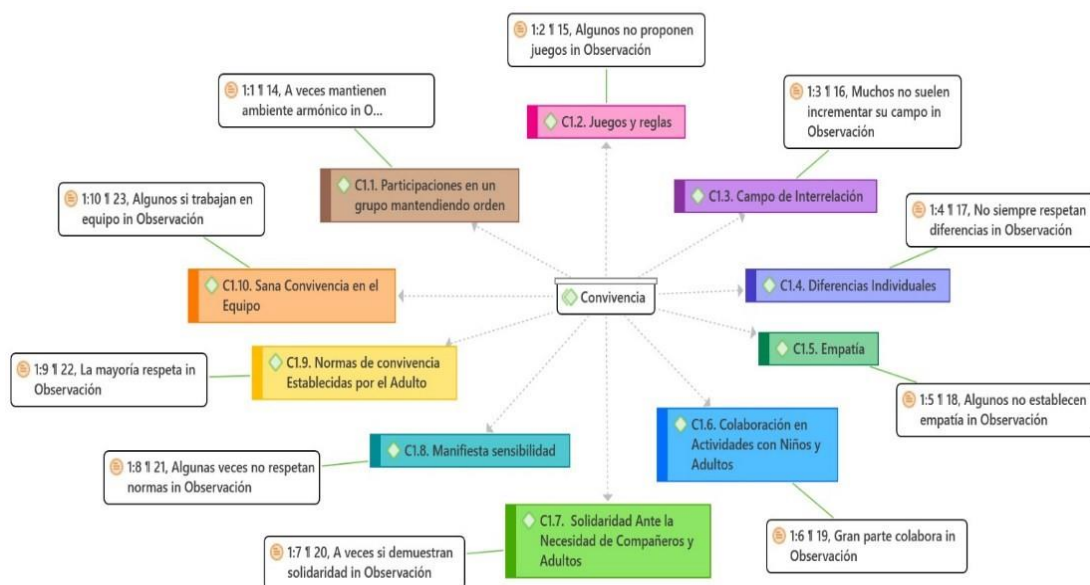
1:2 ¶ 15, Algunos no proponen juegos in Observación

C1.2. Juegos y reglas

1:1 ¶ 14, A veces mantienen ambiente armónico in O...

C1.1. Participaciones en un grupo mantendiendo orden

1:3 ¶ 16, Muchos no suelen incrementar su campo in Observación

C1.3. Campo de Interrelación

1:10 ¶ 23, Algunos si trabajan en equipo in Observación

C1.10. Sana Convivencia en el Equipo

1:4 ¶ 17, No siempre respetan diferencias in Observación

C1.4. Diferencias Individuales

Convivencia

1:9 ¶ 22, La mayoría respeta in Observación

C1.9. Normas de convivencia Establecidas por el Adulto

C1.5. Empatía

1:5 ¶ 18, Algunos no establecen empatía in Observación

C1.6. Colaboración en Actividades con Niños y Adultos

1:8 ¶ 21, Algunas veces no respetan normas in Observación

C1.8. Manifiesta sensibilidad

C1.7. Solidaridad Ante la Necesidad de Compañeros y Adultos

1:6 ¶ 19, Gran parte colabora in Observación

1:7 ¶ 20, A veces si demuestran solidaridad in Observación